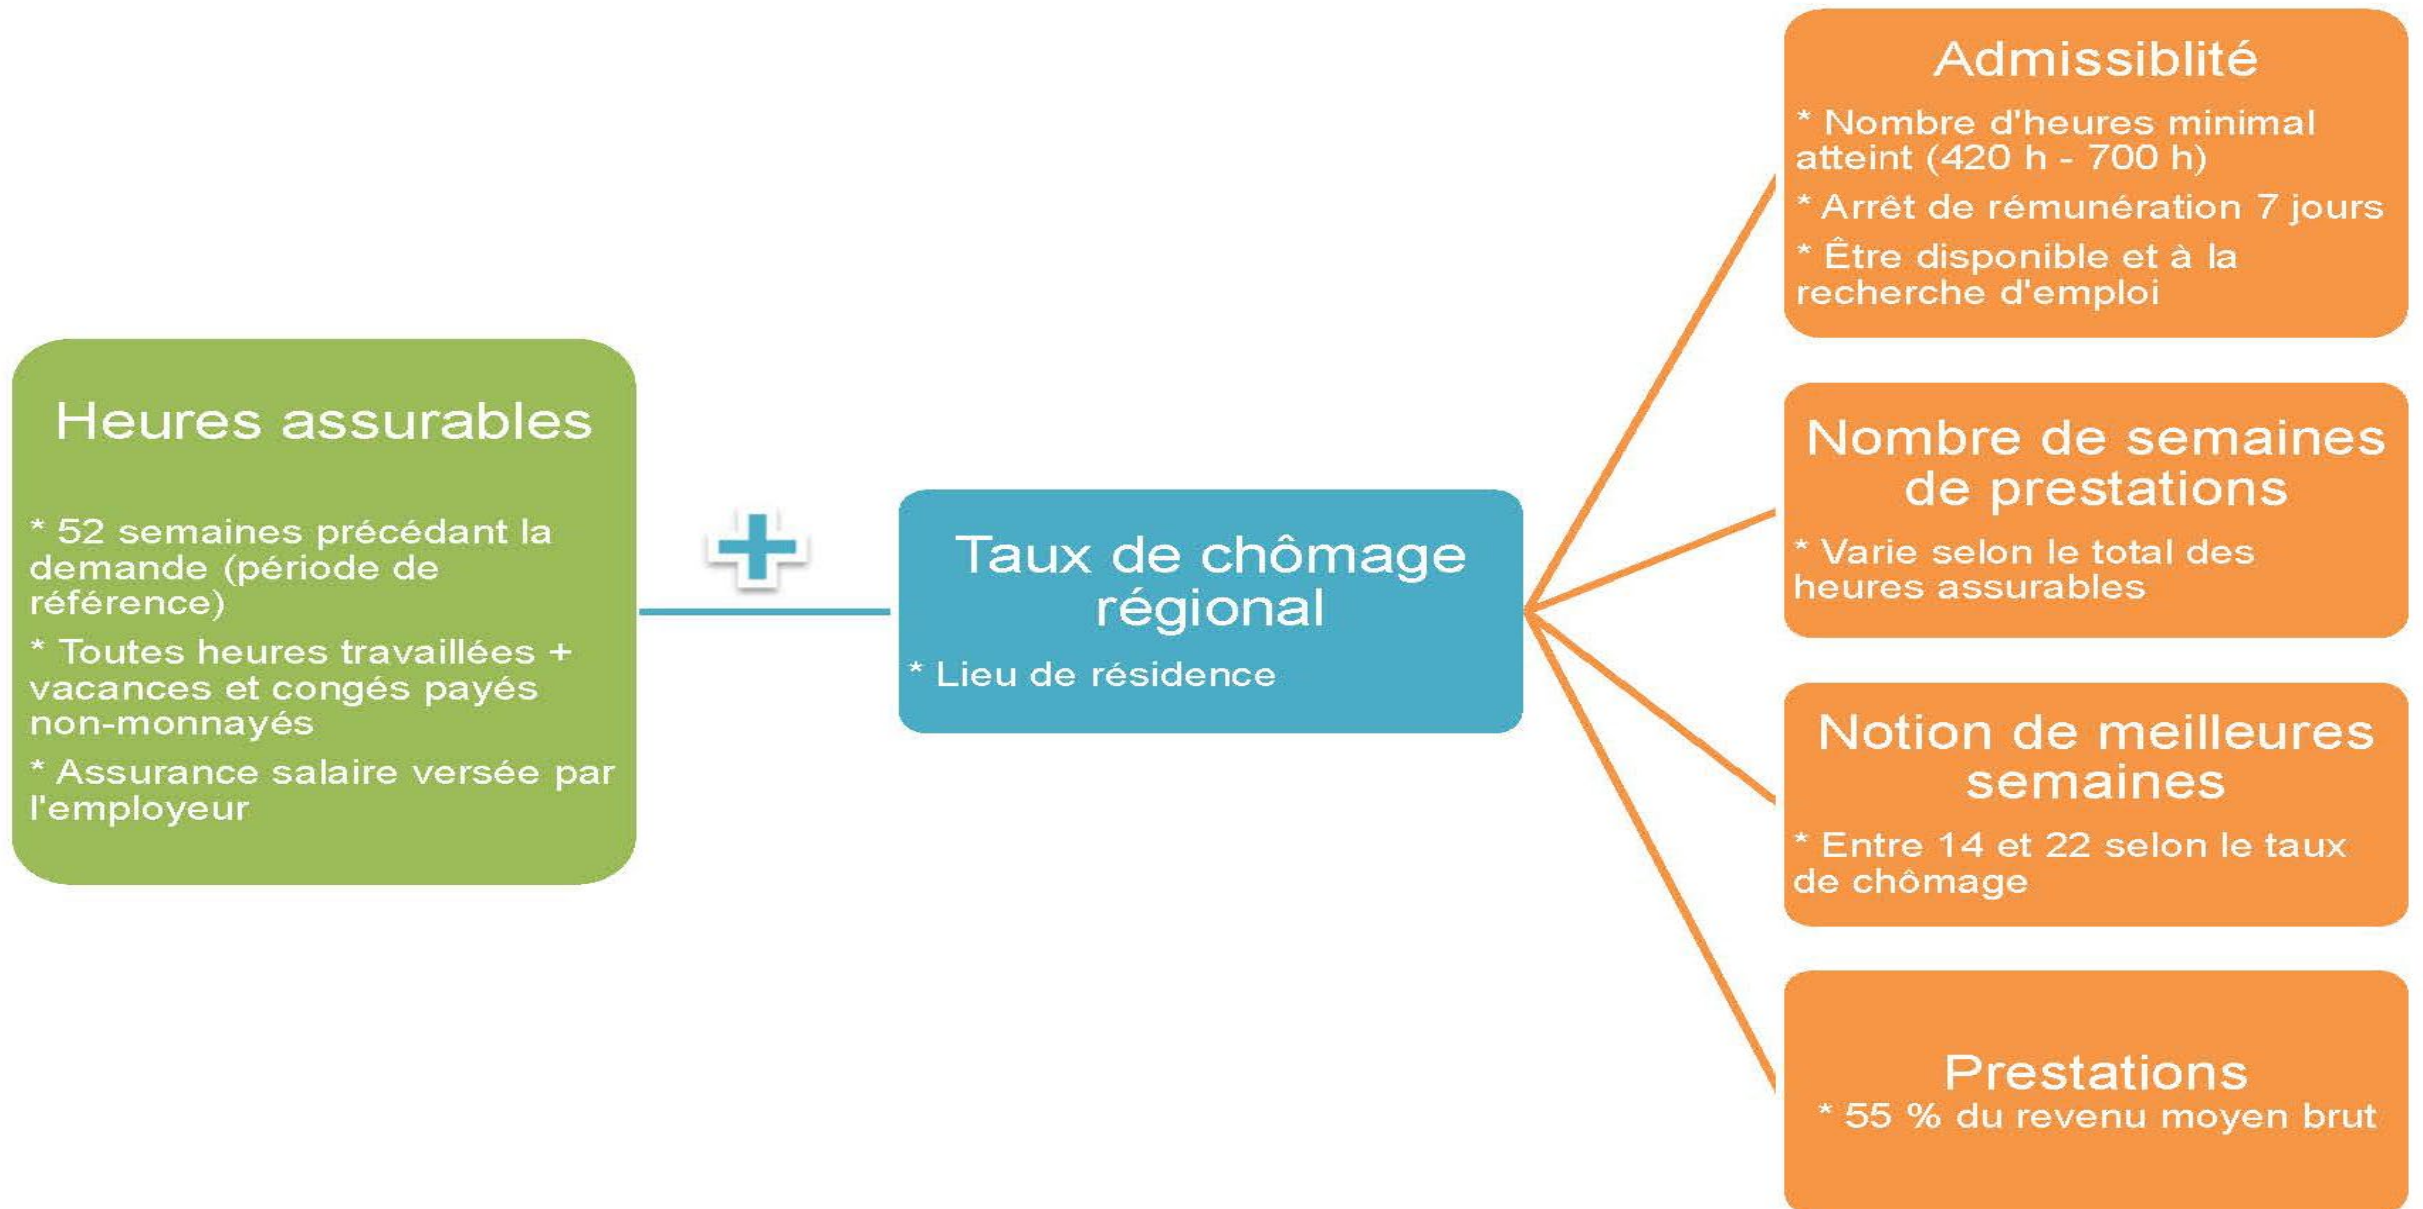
Heures assurables

* 52 semaines précédant la demande (période de référence)

* Toutes heures travaillées + vacances et congés payés non-monnayés

* Assurance salaire versée par l'employeur

+

Taux de chômage régional

* Lieu de résidence

Admissiblité

* Nombre d'heures minimal atteint (420 h - 700 h)

* Arrêt de rémunération 7 jours

* Être disponible et à la recherche d'emploi

Nombre de semaines de prestations

* Varie selon le total des heures assurables

Notion de meilleures semaines

* Entre 14 et 22 selon le taux de chômage

Prestations

* 55 % du revenu moyen brut